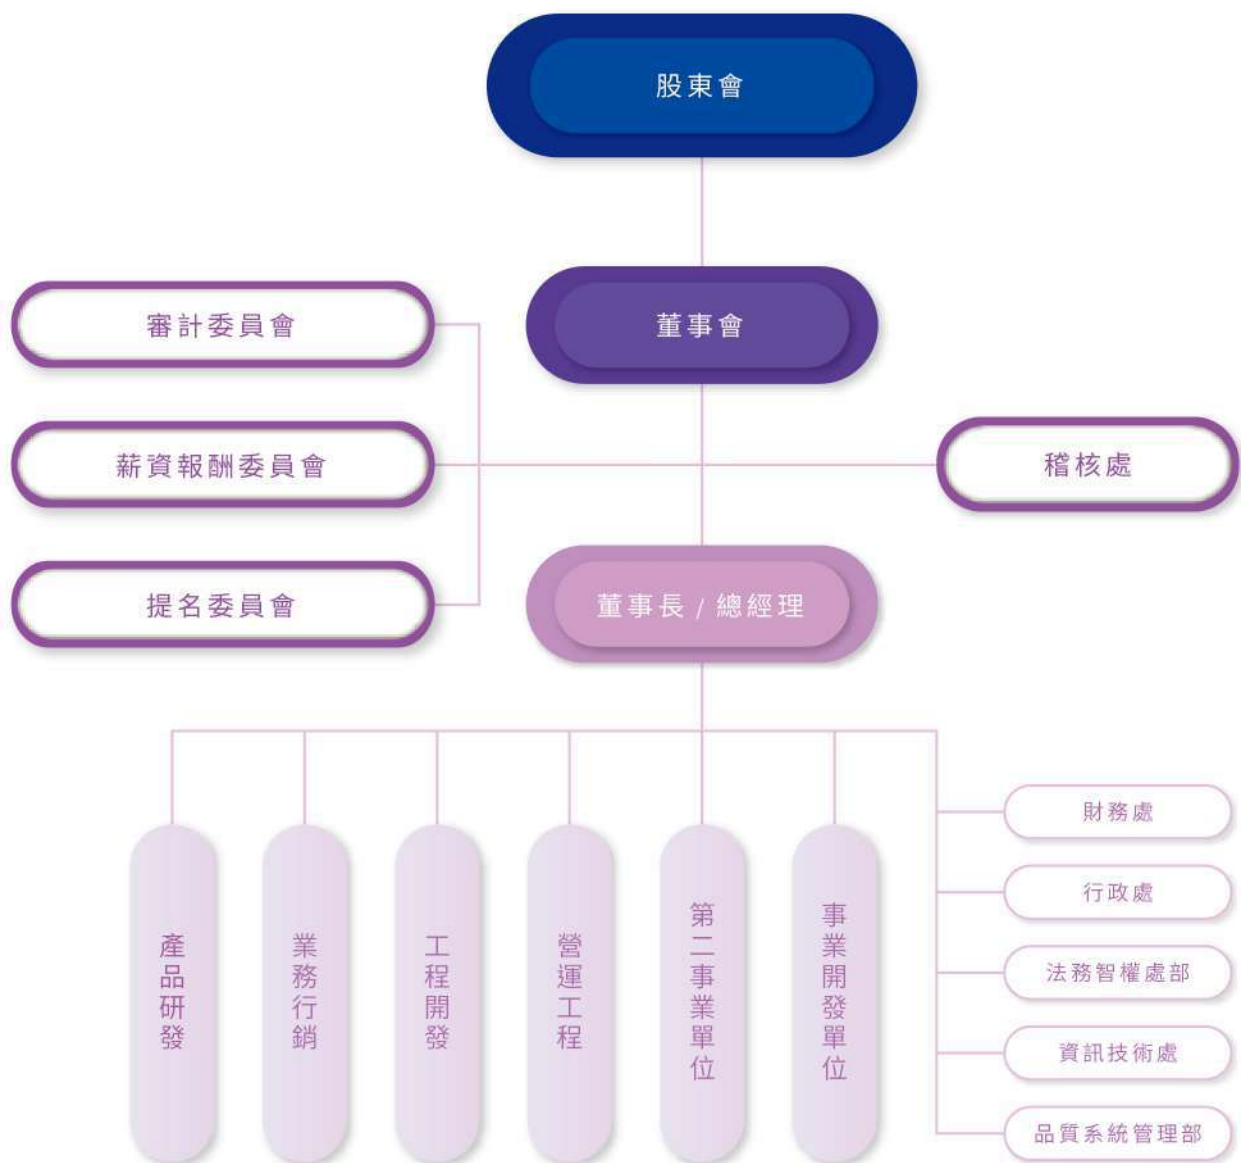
股東會

審計委員會

董事會

薪資報酬委員會

稽核處

提名委員會

董事長 / 總經理

產品研發

業務行銷

工程開發

營運工程

第二事業單位

事業開發單位

財務處

行政處

法務智權處部

資訊技術處

品質系統管理部